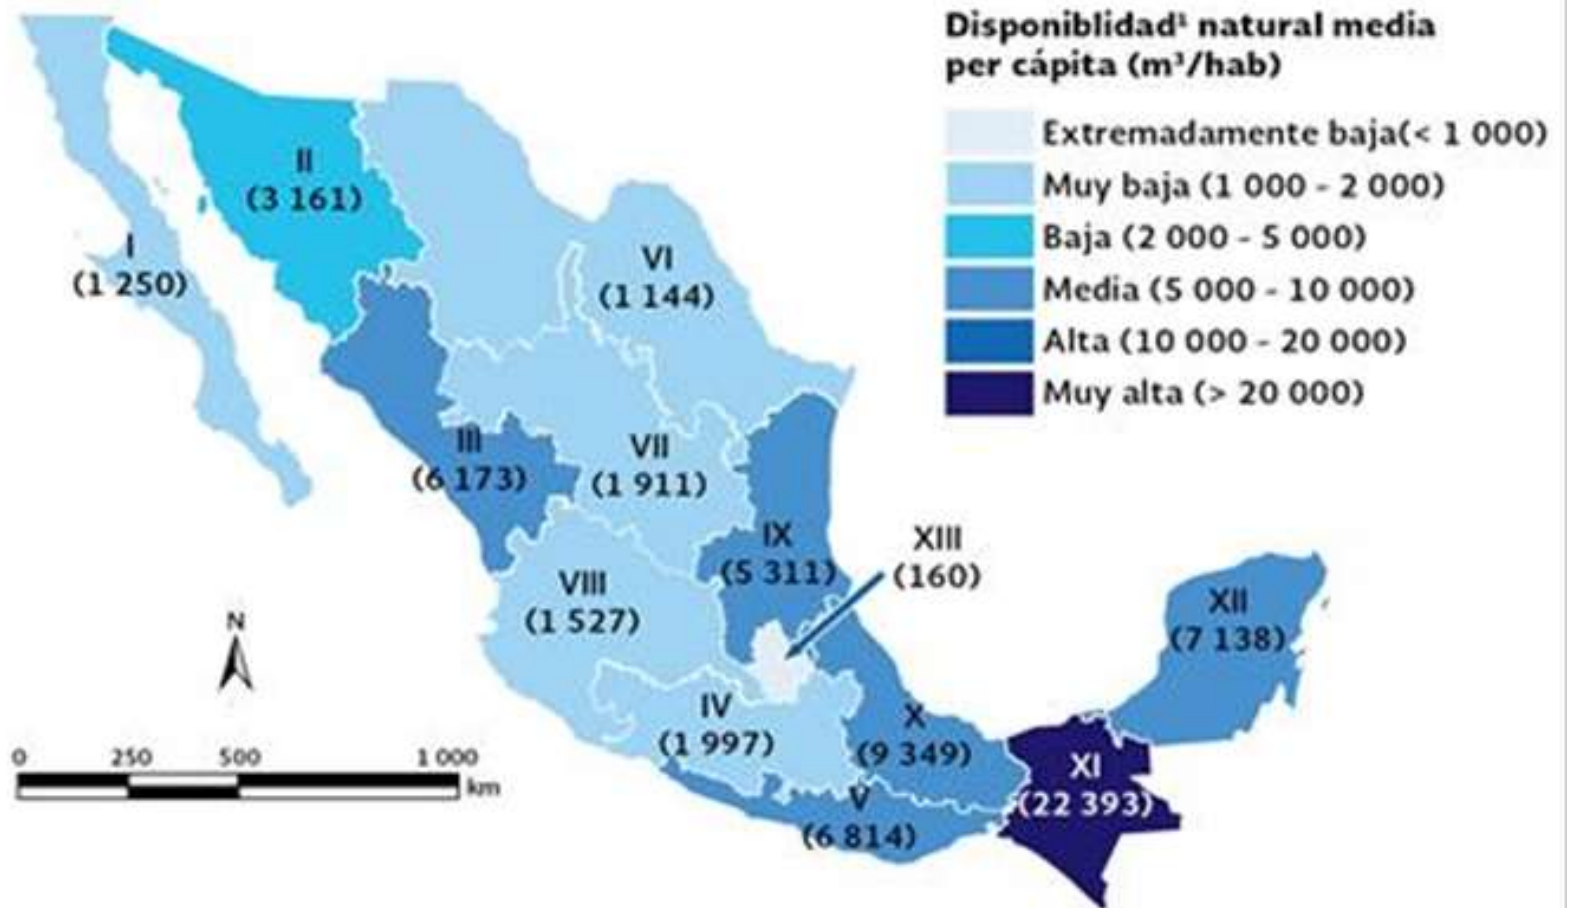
Disponiblidad¹ natural media per cápita (m³/hab)

Extremadamente baja(< 1 000)
Muy baja (1 000 - 2 000)
Baja (2 000 - 5 000)
Media (5 000 - 10 000)
Alta (10 000 - 20 000)
Muy alta (> 20 000)

I (1 250)
II (3 161)
III (6 173)
IV (1 997)
V (6 814)
VI (1 144)
VII (1 911)
VIII (1 527)
IX (5 311)
X (9 349)
XI (22 393)
XII (7 138)
XIII (160)

N

0 250 500 1 000 km